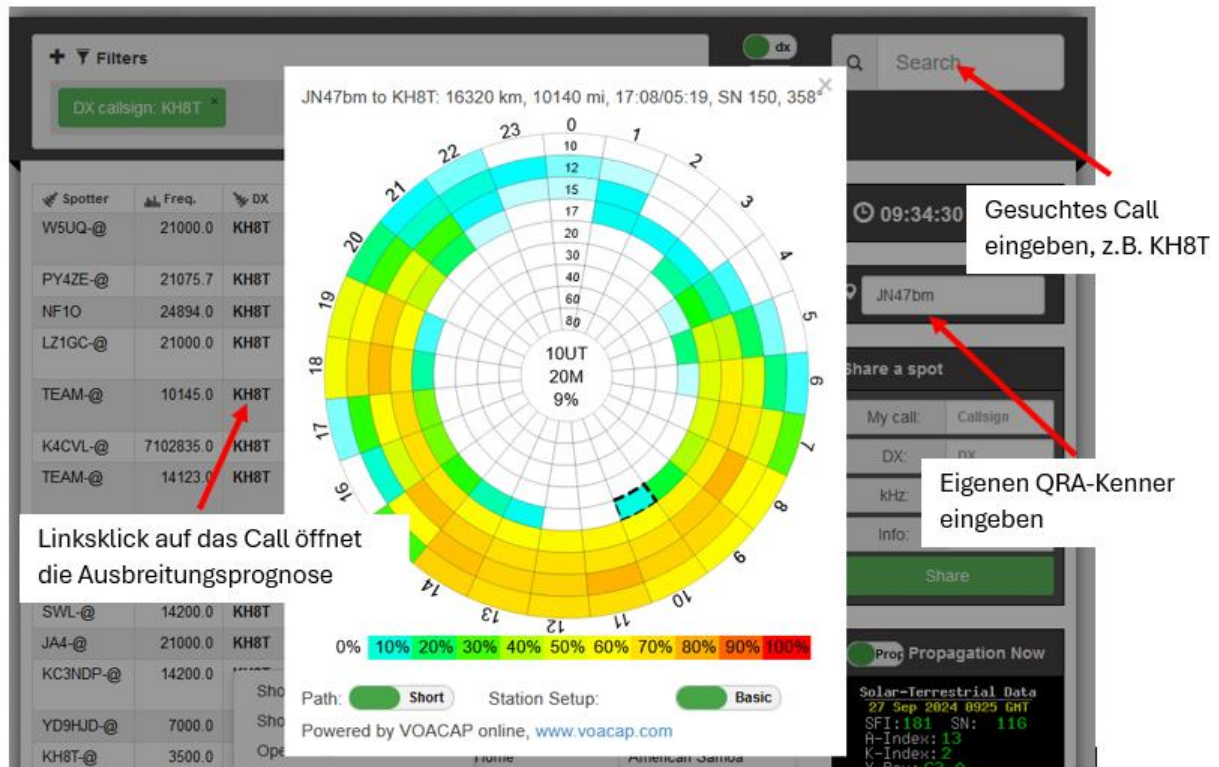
+ Filters

DX callsign: KH8T ×

dx

Search

| Spotter | Freq. | DX |
|---|---|---|
| W5UQ-@ | 21000.0 | KH8T |
| PY4ZE-@ | 21075.7 | KH8T |
| NF1O | 24894.0 | KH8T |
| LZ1GC-@ | 21000.0 | KH8T |
| TEAM-@ | 10145.0 | KH8T |
| K4CVL-@ | 7102835.0 | KH8T |
| TEAM-@ | 14123.0 | KH8T |
| SWL-@ | 14200.0 | KH8T |
| JA4-@ | 21000.0 | KH8T |
| KC3NDP-@ | 14200.0 | |
| YD9HJD-@ | 7000.0 | |
| KH8T-@ | 3500.0 | |

Sho
Sho
Ope
Home
American Samoa

JN47bm to KH8T: 16320 km, 10140 mi, 17:08/05:19, SN 150, 358°

0 1 2 3 4 5 6 7 8 9 10 11 12 13 14 15 16 17 18 19 20 21 22 23

10 12 15 17 20 30 40 60 80

10UT
20M
9%

0% 10% 20% 30% 40% 50% 60% 70% 80% 90% 100%

Path: Short
Station Setup: Basic

Powered by VOACAP online, www.voacap.com

09:34:30

Gesuchtes Call eingeben, z.B. KH8T

JN47bm

Share a spot

My call: Callsign
DX: DX
kHz:
Info:

Share

Eigenen QRA-Kenner eingeben

Linksklick auf das Call öffnet die Ausbreitungsprognose

Prop Propagation Now

Solar-Terrestrial Data
27 Sep 2024 0925 GMT
SFI:181 SN: 116
A-Index:13
K-Index:2
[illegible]